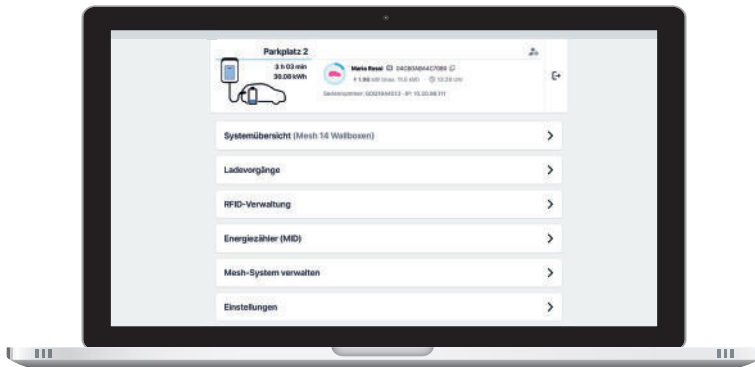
Parkplatz 2

3 h 03 min
30.08 kWh

Mario Rossi 04CB3A8A4C7086
1.95 kW (max. 11.0 kW) · 13:28 Uhr
Seriennummer: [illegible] · IP: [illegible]

Systemübersicht (Mesh 14 Wallboxen) >

Ladevorgänge >

RFID-Verwaltung >

Energiezähler (MID) >

Mesh-System verwalten >

Einstellungen >